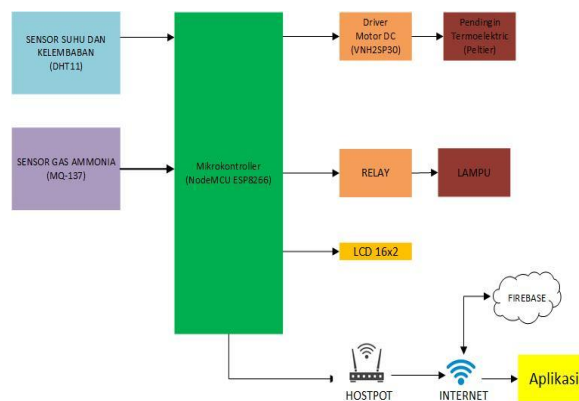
SENSOR SUHU DAN KELEMBABAN (DHT11)

SENSOR GAS AMMONIA (MQ-137)

Mikrokontroller (NodeMCU ESP8266)

Driver Motor DC (VNH2SP30)

Pendingin Termoelektric (Peltier)

RELAY

LAMPU

LCD 16x2

FIREBASE

HOSTPOT

INTERNET

Aplikasi